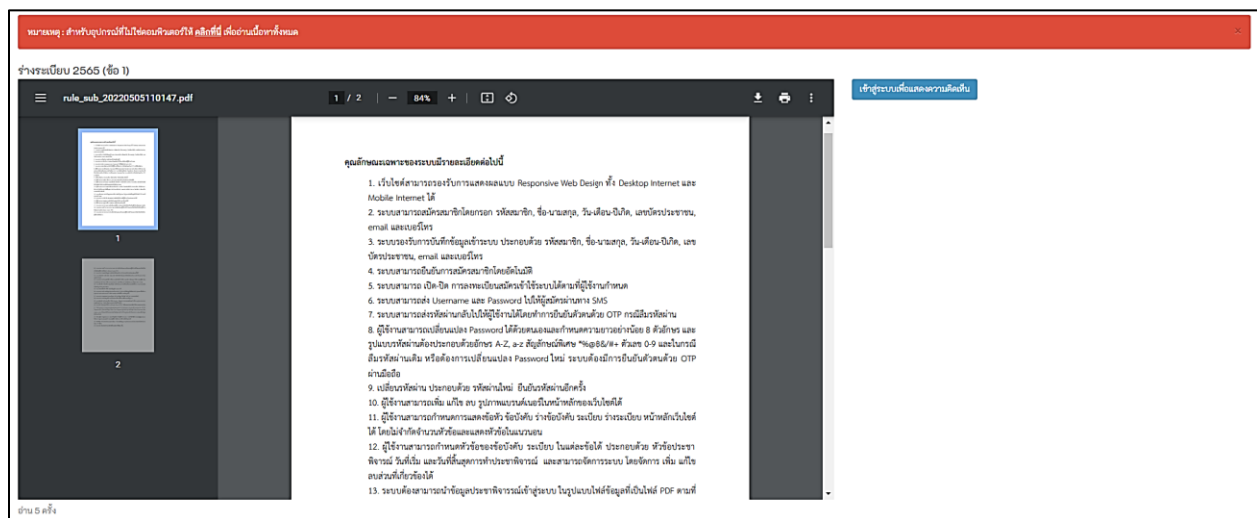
หมายเหตุ : สำหรับอุปกรณ์ที่ไม่ใช่คอมพิวเตอร์ให้ คลิกที่นี่ เพื่ออ่านเนื้อหาทั้งหมด

ร่างระเบียบ 2565 (ข้อ 1)

rule_sub_20220505110147.pdf 1 / 2 — 84% +

เข้าสู่ระบบเพื่อแสดงความคิดเห็น

1

2

คุณลักษณะเฉพาะของระบบมีรายละเอียดต่อไปนี้

1. เว็บไซต์สามารถรองรับการแสดงผลแบบ Responsive Web Design ทั้ง Desktop Internet และ Mobile Internet ได้

2. ระบบสามารถสมัครสมาชิกโดยกรอก รหัสสมาชิก, ชื่อ-นามสกุล, วัน-เดือน-ปีเกิด, เลขบัตรประชาชน, email และเบอร์โทร

3. ระบบรองรับการบันทึกข้อมูลเข้าระบบ ประกอบด้วย รหัสสมาชิก, ชื่อ-นามสกุล, วัน-เดือน-ปีเกิด, เลขบัตรประชาชน, email และเบอร์โทร

4. ระบบสามารถยืนยันการสมัครสมาชิกโดยอัตโนมัติ

5. ระบบสามารถ เปิด-ปิด การลงทะเบียนสมัครเข้าใช้ระบบได้ตามที่ผู้ใช้งานกำหนด

6. ระบบสามารถส่ง Username และ Password ไปให้ผู้สมัครผ่านทาง SMS

7. ระบบสามารถส่งรหัสผ่านกลับไปให้ผู้ใช้งานได้โดยทำการยืนยันตัวตนด้วย OTP กรณีลืมรหัสผ่าน

8. ผู้ใช้งานสามารถเปลี่ยนแปลง Password ได้ด้วยตนเองและกำหนดความยาวอย่างน้อย 8 ตัวอักษร และรูปแบบรหัสผ่านต้องประกอบด้วยอักษร A-Z, a-z สัญลักษณ์พิเศษ *%@&/#+ ตัวเลข 0-9 และในกรณีลืมรหัสผ่านเดิม หรือต้องการเปลี่ยนแปลง Password ใหม่ ระบบต้องมีการยืนยันตัวตนด้วย OTP ผ่านมือถือ

9. เปลี่ยนรหัสผ่าน ประกอบด้วย รหัสผ่านใหม่ ยืนยันรหัสผ่านอีกครั้ง

10. ผู้ใช้งานสามารถเพิ่ม แก้ไข ลบ รูปภาพแบนเนอร์บนหน้าหลักของเว็บไซต์ได้

11. ผู้ใช้งานสามารถกำหนดการแสดงข้อหัว ข้อบังคับ ร่างข้อบังคับ ระเบียบ ร่างระเบียบ หน้าหลักเว็บไซต์ได้ โดยไม่จำกัดจำนวนหัวข้อและแสดงหัวข้อในแนวนอน

12. ผู้ใช้งานสามารถกำหนดหัวข้อของข้อบังคับ ระเบียบ ในแต่ละข้อได้ ประกอบด้วย หัวข้อประชาพิจารณ์ วันที่เริ่ม และวันที่สิ้นสุดการทำประชาพิจารณ์ และสามารถจัดการระบบ โดยจัดการ เพิ่ม แก้ไข ลบส่วนที่เกี่ยวข้องได้

13. ระบบต้องสามารถนำข้อมูลประชาพิจารณ์เข้าสู่ระบบ ในรูปแบบไฟล์ข้อมูลที่เป็นไฟล์ PDF ตามที่

อ่าน 5 ครั้ง